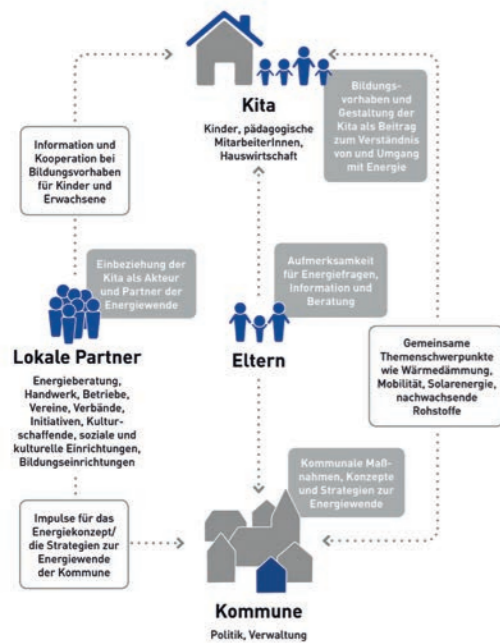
Kita

Kinder, pädagogische MitarbeiterInnen, Hauswirtschaft

Bildungsvorhaben und Gestaltung der Kita als Beitrag zum Verständnis von und Umgang mit Energie

Information und Kooperation bei Bildungsvorhaben für Kinder und Erwachsene

Einbeziehung der Kita als Akteur und Partner der Energiewende

Aufmerksamkeit für Energiefragen, Information und Beratung

Lokale Partner

Energieberatung, Handwerk, Betriebe, Vereine, Verbände, Initiativen, Kulturschaffende, soziale und kulturelle Einrichtungen, Bildungseinrichtungen

Eltern

Gemeinsame Themenschwerpunkte wie Wärmedämmung, Mobilität, Solarenergie, nachwachsende Rohstoffe

Kommunale Maßnahmen, Konzepte und Strategien zur Energiewende

Impulse für das Energiekonzept/ die Strategien zur Energiewende der Kommune

Kommune

Politik, Verwaltung